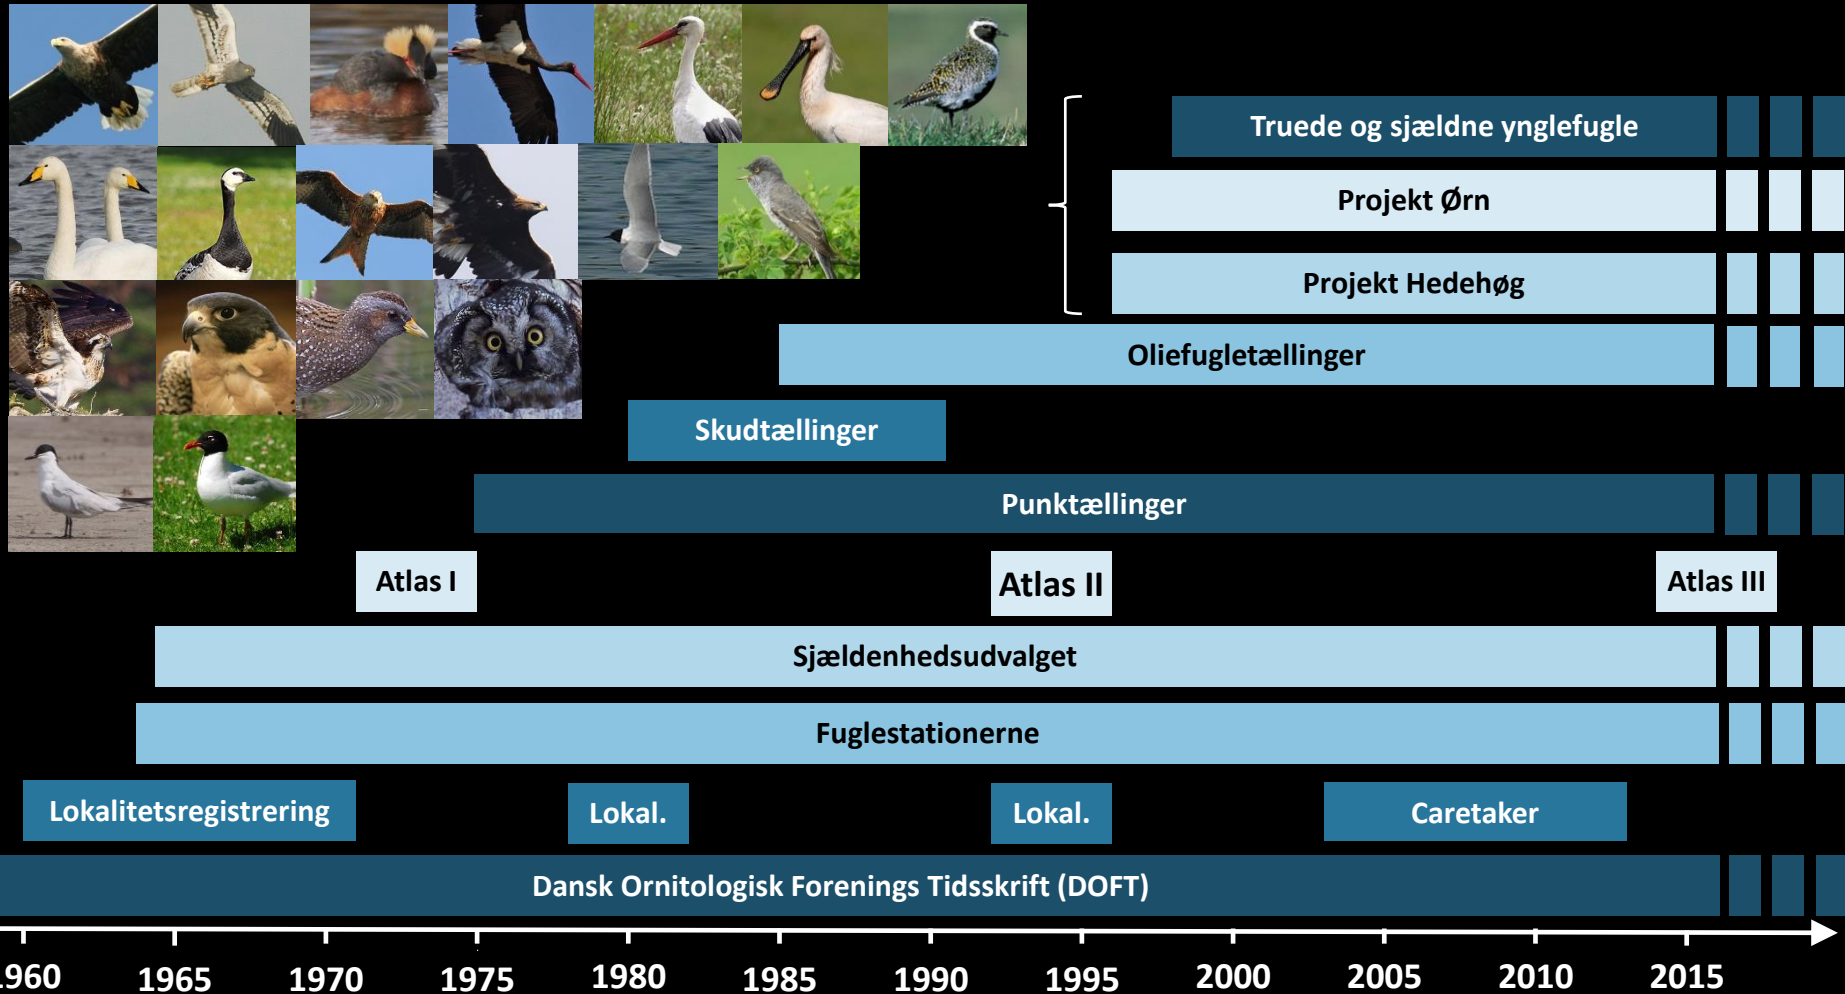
Truede og sjældne ynglefugle

Projekt Ørn

Projekt Hedehøg

Oliefugletællinger

Skudtællinger

Punktællinger

Atlas I

Atlas II

Atlas III

Sjældenhedsudvalget

Fuglestationerne

Lokalitetsregistrering

Lokal.

Lokal.

Caretaker

Dansk Ornitologisk Forenings Tidsskrift (DOFT)

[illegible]960 1965 1970 1975 1980 1985 1990 1995 2000 2005 2010 2015